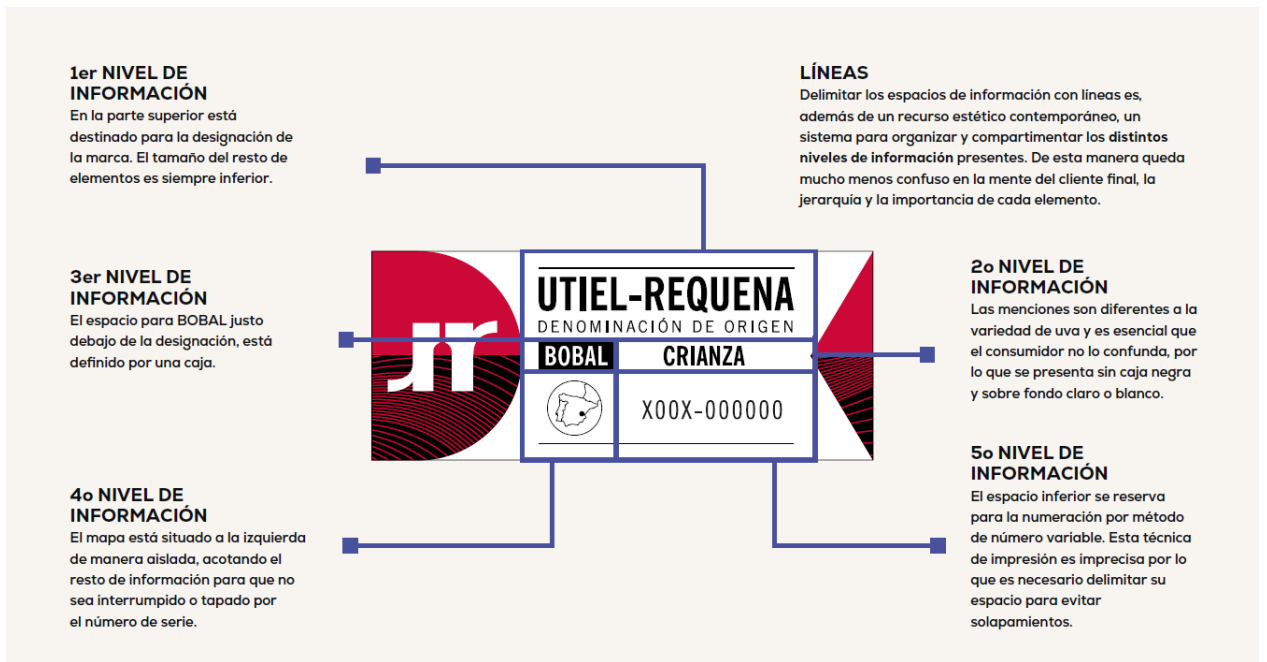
1er NIVEL DE INFORMACIÓN
En la parte superior está destinado para la designación de la marca. El tamaño del resto de elementos es siempre inferior.

LÍNEAS
Delimitar los espacios de información con líneas es, además de un recurso estético contemporáneo, un sistema para organizar y compartimentar los distintos niveles de información presentes. De esta manera queda mucho menos confuso en la mente del cliente final, la jerarquía y la importancia de cada elemento.

3er NIVEL DE INFORMACIÓN
El espacio para BOBAL justo debajo de la designación, está definido por una caja.

UTIEL-REQUENA
DENOMINACIÓN DE ORIGEN
BOBAL
CRIANZA
X00X-000000

2o NIVEL DE INFORMACIÓN
Las menciones son diferentes a la variedad de uva y es esencial que el consumidor no lo confunda, por lo que se presenta sin caja negra y sobre fondo claro o blanco.

4o NIVEL DE INFORMACIÓN
El mapa está situado a la izquierda de manera aislada, acotando el resto de información para que no sea interrumpido o tapado por el número de serie.

5o NIVEL DE INFORMACIÓN
El espacio inferior se reserva para la numeración por método de número variable. Esta técnica de impresión es imprecisa por lo que es necesario delimitar su espacio para evitar solapamientos.